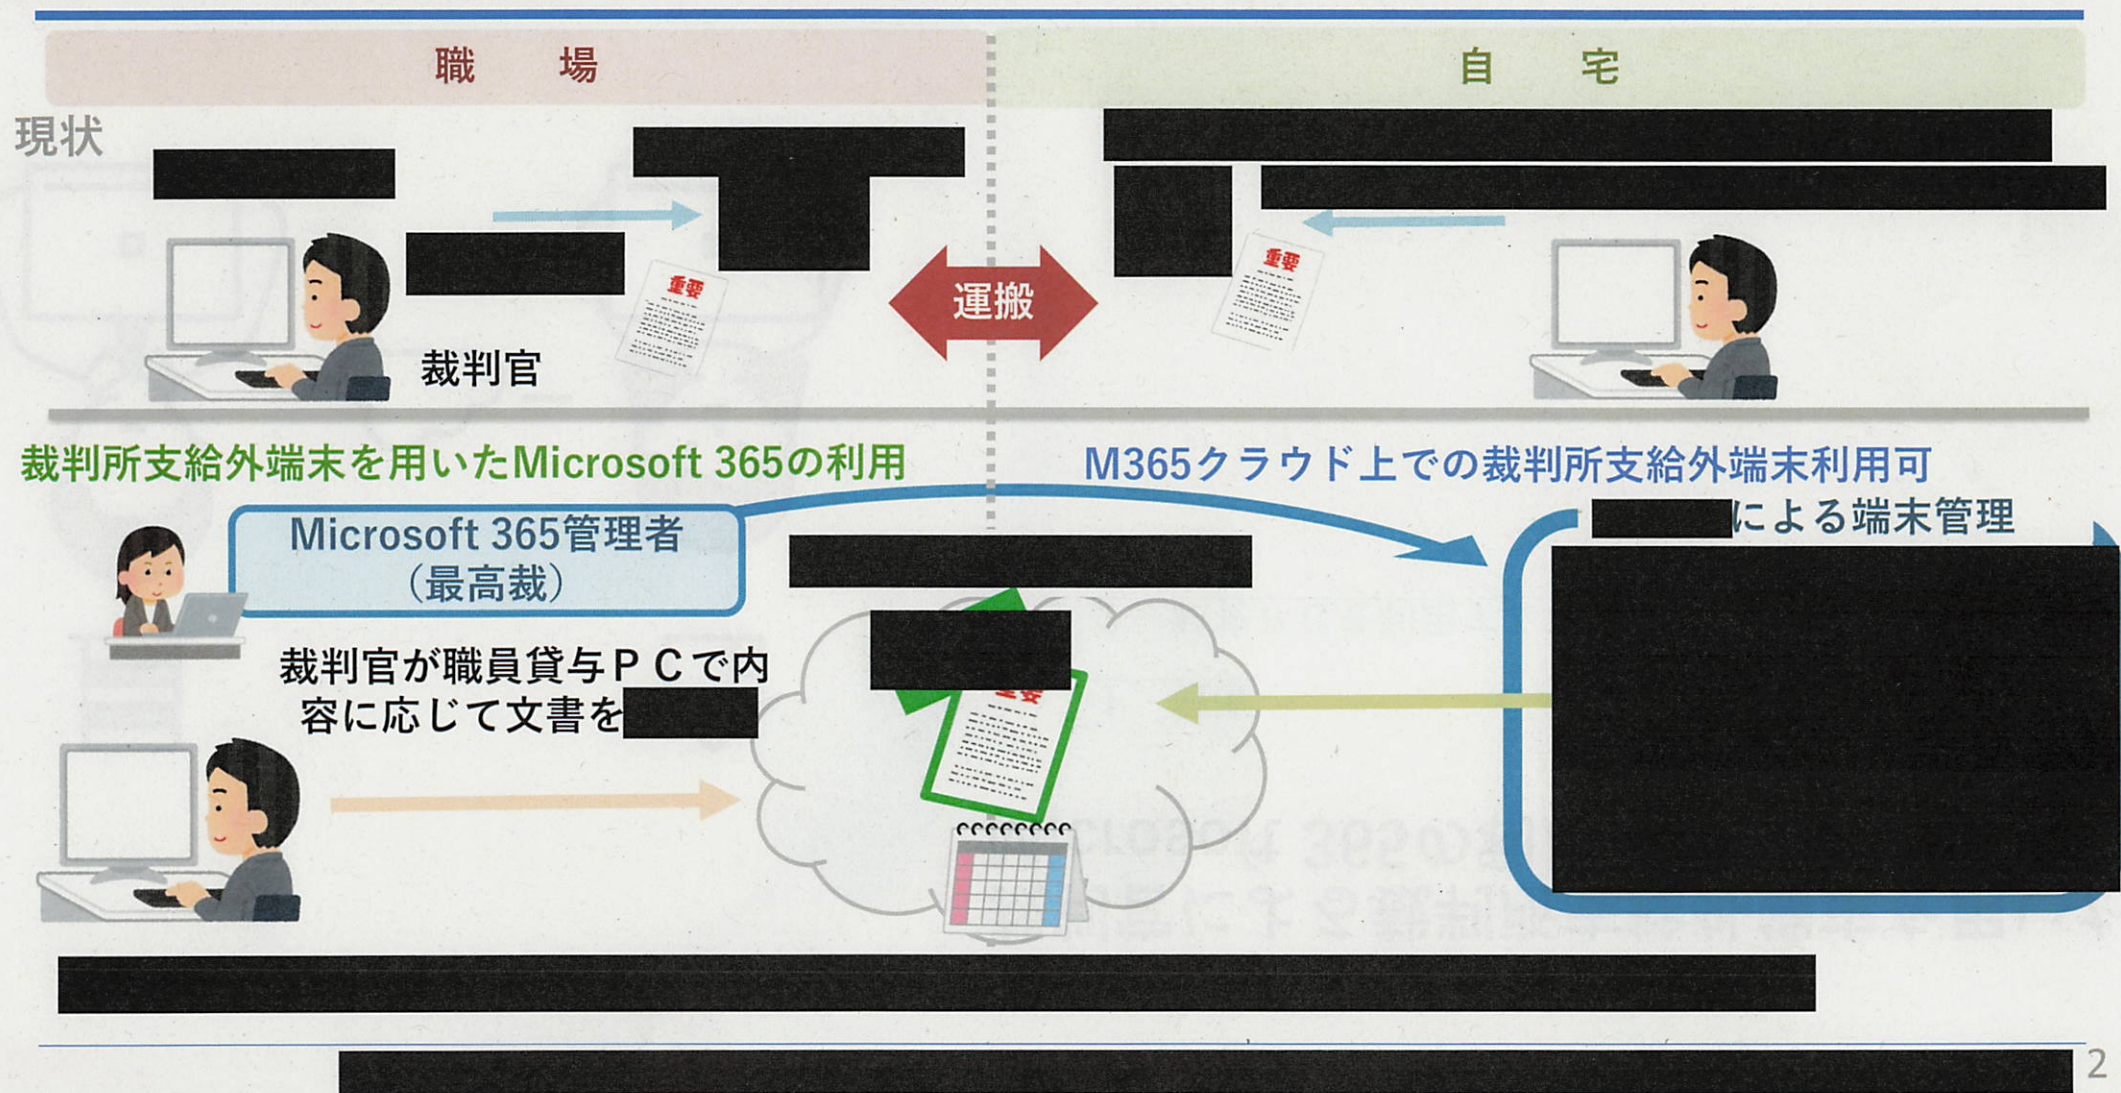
職　場

自　宅

現状

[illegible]

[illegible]

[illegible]

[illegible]

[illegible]

重要

運搬

重要

裁判官

裁判所支給外端末を用いたMicrosoft 365の利用

M365クラウド上での裁判所支給外端末利用可

Microsoft 365管理者
（最高裁）

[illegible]による端末管理

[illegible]

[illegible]

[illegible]

裁判官が職員貸与ＰＣで内容に応じて文書を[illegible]

重要

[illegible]

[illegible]

2